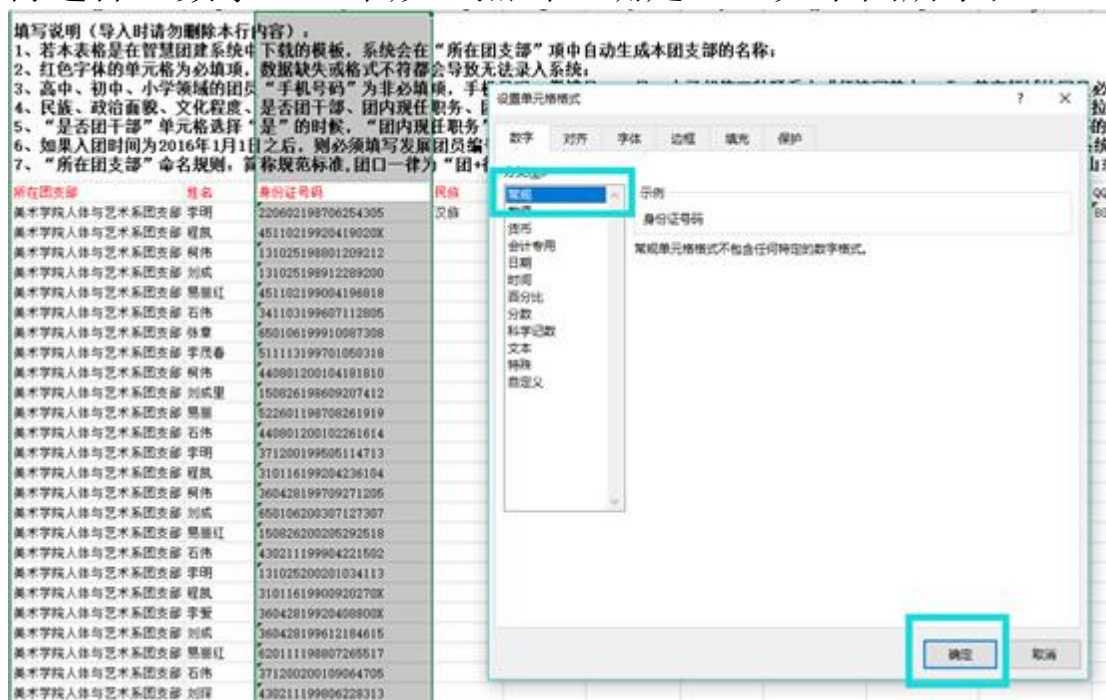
填写说明（导入时请勿删除本行内容）：
1、若本表格是在智慧团建系统中下载的模板，系统会在“所在团支部”项中自动生成本团支部的名称；
2、红色字体的单元格为必填项，数据缺失或格式不符都会导致无法录入系统；
3、高中、初中、小学须域的团员“手机号码”为非必填项，手机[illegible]
4、民族、政治面貌、文化程度、是否团干部、团内现任职务、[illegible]
5、“是否团干部”单元格选择“是”的时候，“团内现任职务”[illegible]
6、如果入团时间为2016年1月1日之后，则必须填写发展团员编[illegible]
7、“所在团支部”命名规则，简称规范标准，团口一律为“团+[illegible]

| 所在团支部 | 姓名 | 身份证号码 | 民族 |
|---|---|---|---|
| 美术学院人体与艺术系团支部 | 李明 | 220602198706254305 | 汉族 |
| 美术学院人体与艺术系团支部 | 程凯 | 45110219920419020X | |
| 美术学院人体与艺术系团支部 | 柯伟 | 131025198801209212 | |
| 美术学院人体与艺术系团支部 | 刘成 | 131025198912289200 | |
| 美术学院人体与艺术系团支部 | 易丽红 | 451102199004196818 | |
| 美术学院人体与艺术系团支部 | 石伟 | 341103199607112805 | |
| 美术学院人体与艺术系团支部 | 张童 | 650106199910087308 | |
| 美术学院人体与艺术系团支部 | 李茂春 | 511113199701050318 | |
| 美术学院人体与艺术系团支部 | 柯伟 | 440801200104181810 | |
| 美术学院人体与艺术系团支部 | 刘成里 | 150826198609207412 | |
| 美术学院人体与艺术系团支部 | 易丽 | 522601198708261919 | |
| 美术学院人体与艺术系团支部 | 石伟 | 440801200102261614 | |
| 美术学院人体与艺术系团支部 | 李明 | 371200199505114713 | |
| 美术学院人体与艺术系团支部 | 程凯 | 310116199204236104 | |
| 美术学院人体与艺术系团支部 | 柯伟 | 360428199709271205 | |
| 美术学院人体与艺术系团支部 | 刘成 | 650106200307127307 | |
| 美术学院人体与艺术系团支部 | 易丽红 | 150826200205292518 | |
| 美术学院人体与艺术系团支部 | 石伟 | 430211199904221502 | |
| 美术学院人体与艺术系团支部 | 李明 | 131025200201034113 | |
| 美术学院人体与艺术系团支部 | 程凯 | 31011619900920270X | |
| 美术学院人体与艺术系团支部 | 李娅 | 36042819920408800X | |
| 美术学院人体与艺术系团支部 | 刘成 | 360428199612184615 | |
| 美术学院人体与艺术系团支部 | 易丽红 | 620111198807265517 | |
| 美术学院人体与艺术系团支部 | 石伟 | 371200200109064705 | |
| 美术学院人体与艺术系团支部 | 刘祥 | 430211199806228313 | |

设置单元格格式
?
×
数字 对齐 字体 边框 填充 保护
分类(C):
常规
数值
货币
会计专用
日期
时间
百分比
分数
科学记数
文本
特殊
自定义
示例
身份证号码
常规单元格格式不包含任何特定的数字格式。
确定
取消